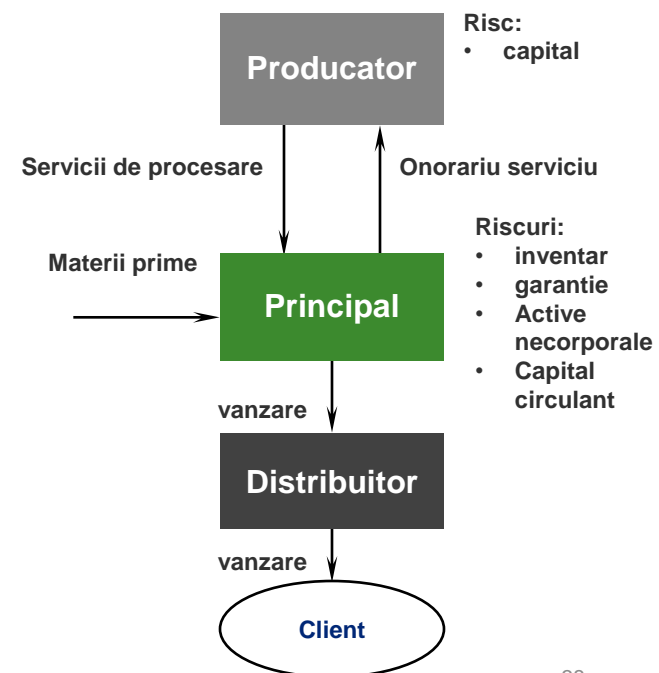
Producator

Risc:
• capital

Servicii de procesare

Onorariu serviciu

Riscuri:
• inventar
• garantie
• Active necorporale
• Capital circulant

Materii prime

Principal

vanzare

Distribuitor

vanzare

Client

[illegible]